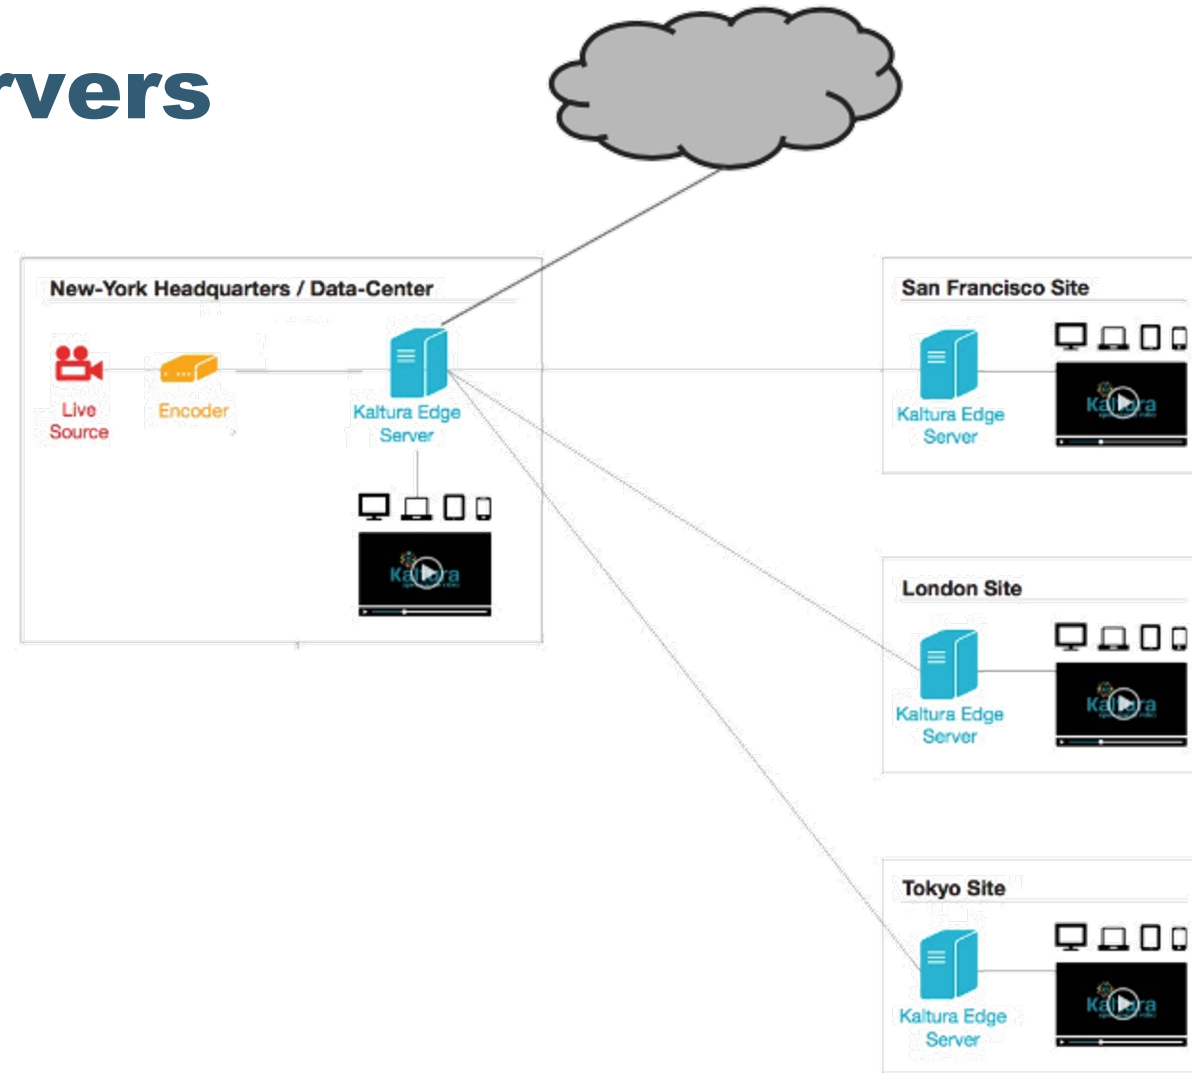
rvers

New-York Headquarters / Data-Center

Live Source

Encoder

Kaltura Edge Server

Kaltura

San Francisco Site

Kaltura Edge Server

Kaltura

London Site

Kaltura Edge Server

Kaltura

Tokyo Site

Kaltura Edge Server

Kaltura